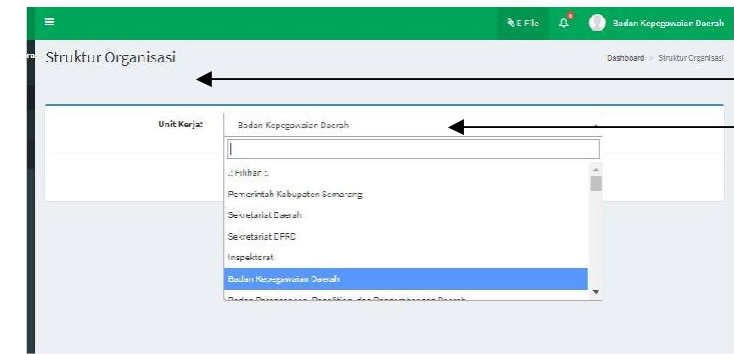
E File 4 Badan Kepegawaian Daerah

Struktur Organisasi

Dashboard > Struktur Organisasi

Unit Kerja: Badan Kepegawaian Daerah

:: Pilihan ::

Pemerintah Kabupaten Semarang

Sekretariat Daerah

Sekretariat DPRD

Inspektorat

Badan Kepegawaian Daerah

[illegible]